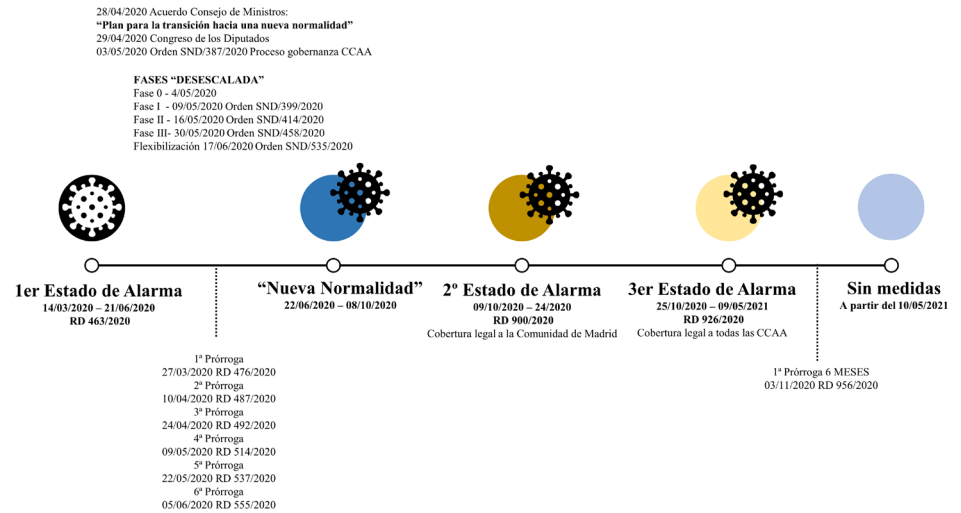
28/04/2020 Acuerdo Consejo de Ministros:
**"Plan para la transición hacia una nueva normalidad"**
29/04/2020 Congreso de los Diputados
03/05/2020 Orden SND/387/2020 Proceso gobernanza CCAA

FASES "DESESCALADA"
Fase 0 - 4/05/2020
Fase I - 09/05/2020 Orden SND/399/2020
Fase II - 16/05/2020 Orden SND/414/2020
Fase III- 30/05/2020 Orden SND/458/2020
Flexibilización 17/06/2020 Orden SND/535/2020

1er Estado de Alarma
14/03/2020 – 21/06/2020
RD 463/2020

1ª Prórroga
27/03/2020 RD 476/2020
2ª Prórroga
10/04/2020 RD 487/2020
3ª Prórroga
24/04/2020 RD 492/2020
4ª Prórroga
09/05/2020 RD 514/2020
5ª Prórroga
22/05/2020 RD 537/2020
6ª Prórroga
05/06/2020 RD 555/2020

"Nueva Normalidad"
22/06/2020 – 08/10/2020

2º Estado de Alarma
09/10/2020 – 24/2020
RD 900/2020
Cobertura legal a la Comunidad de Madrid

3er Estado de Alarma
25/10/2020 – 09/05/2021
RD 926/2020
Cobertura legal a todas las CCAA

1ª Prórroga 6 MESES
03/11/2020 RD 956/2020

Sin medidas
A partir del 10/05/2021